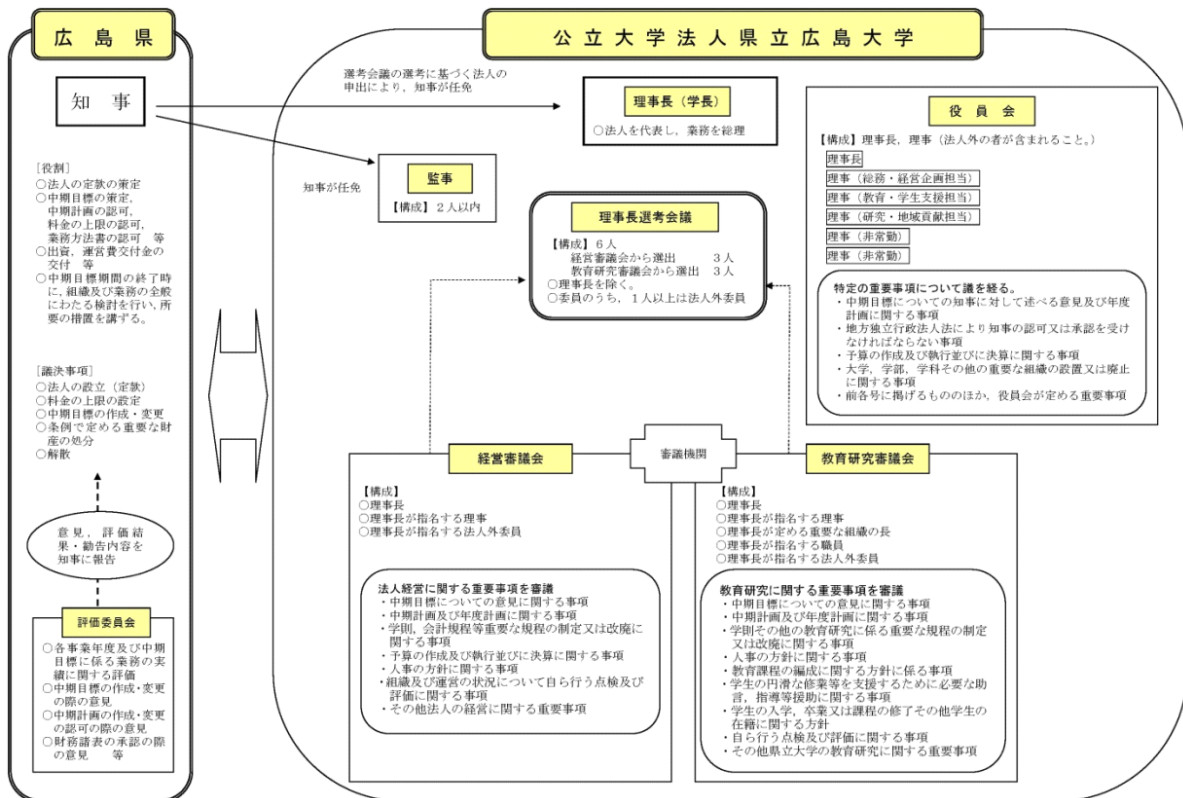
広島県

知事

［役割］
○法人の定款の策定
○中期目標の策定，中期計画の認可，料金の上限の認可，業務方法書の認可　等
○出資，運営費交付金の交付　等
○中期目標期間の終了時に，組織及び業務の全般にわたる検討を行い，所要の措置を講ずる。

［議決事項］
○法人の設立（定款）
○料金の上限の設定
○中期目標の作成・変更
○条例で定める重要な財産の処分
○解散

意見，評価結果・勧告内容を知事に報告

評価委員会
○各事業年度及び中期目標に係る業務の実績に関する評価
○中期目標の作成・変更の際の意見
○中期計画の作成・変更の認可の際の意見
○財務諸表の承認の際の意見　等

公立大学法人県立広島大学

選考会議の選考に基づく法人の申出により，知事が任免

理事長（学長）
○法人を代表し，業務を総理

知事が任免

監事
【構成】２人以内

理事長選考会議
【構成】６人
経営審議会から選出　３人
教育研究審議会から選出　３人
○理事長を除く。
○委員のうち，１人以上は法人外委員

役員会
【構成】理事長，理事（法人外の者が含まれること。）
理事長
理事（総務・経営企画担当）
理事（教育・学生支援担当）
理事（研究・地域貢献担当）
理事（非常勤）
理事（非常勤）

特定の重要事項について議を経る。
・中期目標についての知事に対して述べる意見及び年度計画に関する事項
・地方独立行政法人法により知事の認可又は承認を受けなければならない事項
・予算の作成及び執行並びに決算に関する事項
・大学，学部，学科その他の重要な組織の設置又は廃止に関する事項
・前各号に掲げるもののほか，役員会が定める重要事項

審議機関

経営審議会
【構成】
○理事長
○理事長が指名する理事
○理事長が指名する法人外委員

法人経営に関する重要事項を審議
・中期目標についての意見に関する事項
・中期計画及び年度計画に関する事項
・学則，会計規程等重要な規程の制定又は改廃に関する事項
・予算の作成及び執行並びに決算に関する事項
・人事の方針に関する事項
・組織及び運営の状況について自ら行う点検及び評価に関する事項
・その他法人の経営に関する重要事項

教育研究審議会
【構成】
○理事長
○理事長が指名する理事
○理事長が定める重要な組織の長
○理事長が指名する職員
○理事長が指名する法人外委員

教育研究に関する重要事項を審議
・中期目標についての意見に関する事項
・中期計画及び年度計画に関する事項
・学則その他の教育研究に係る重要な規程の制定又は改廃に関する事項
・人事の方針に関する事項
・教育課程の編成に関する方針に係る事項
・学生の円滑な修業等を支援するために必要な助言，指導等援助に関する事項
・学生の入学，卒業又は課程の修了その他学生の在籍に関する方針
・自ら行う点検及び評価に関する事項
・その他県立大学の教育研究に関する重要事項